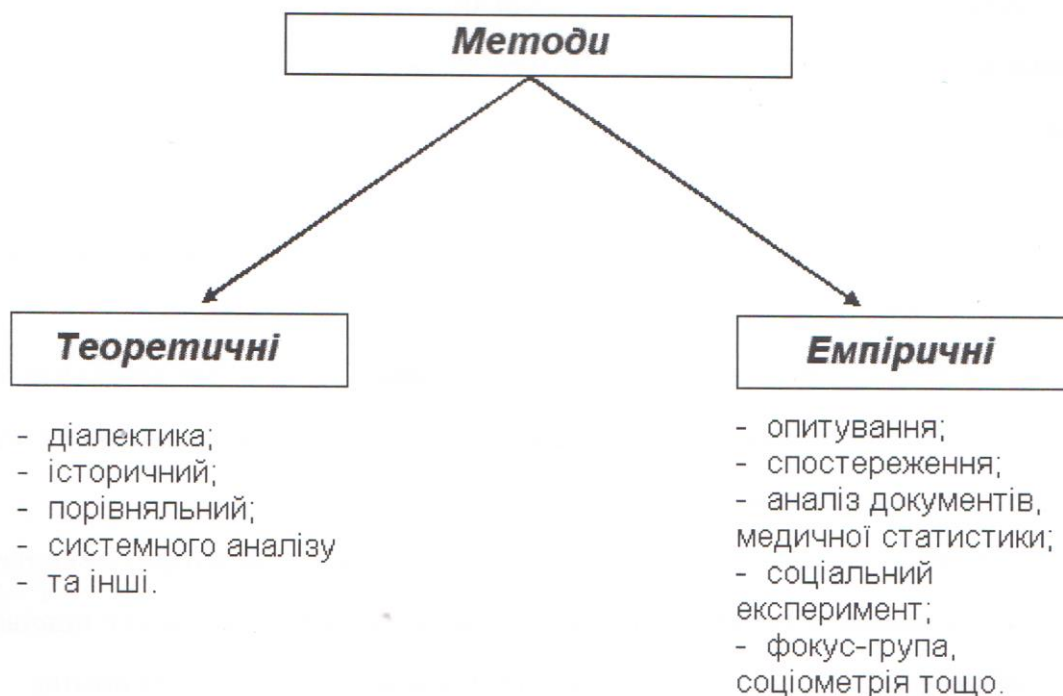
Методи

Теоретичні

- діалектика;
- історичний;
- порівняльний;
- системного аналізу
- та інші.

Емпіричні

- опитування;
- спостереження;
- аналіз документів, медичної статистики;
- соціальний експеримент;
- фокус-група, соціометрія тощо.